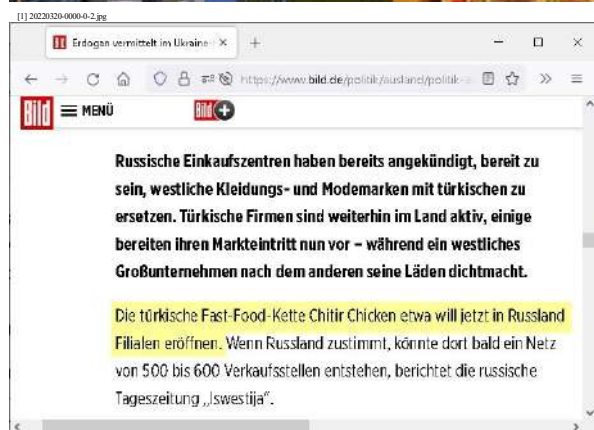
[1] 20220320-0000-0-2.jpg

Erdogan vermittelt im Ukraine- ×

https://www.bild.de/politik/ausland/politik-a

Bild ≡ MENÜ Bild+

Russische Einkaufszentren haben bereits angekündigt, bereit zu sein, westliche Kleidungs- und Modemarken mit türkischen zu ersetzen. Türkische Firmen sind weiterhin im Land aktiv, einige bereiten ihren Markteintritt nun vor – während ein westliches Großunternehmen nach dem anderen seine Läden dichtmacht.

Die türkische Fast-Food-Kette Chitir Chicken etwa will jetzt in Russland Filialen eröffnen. Wenn Russland zustimmt, könnte dort bald ein Netz von 500 bis 600 Verkaufsstellen entstehen, berichtet die russische Tageszeitung „Iswestija".